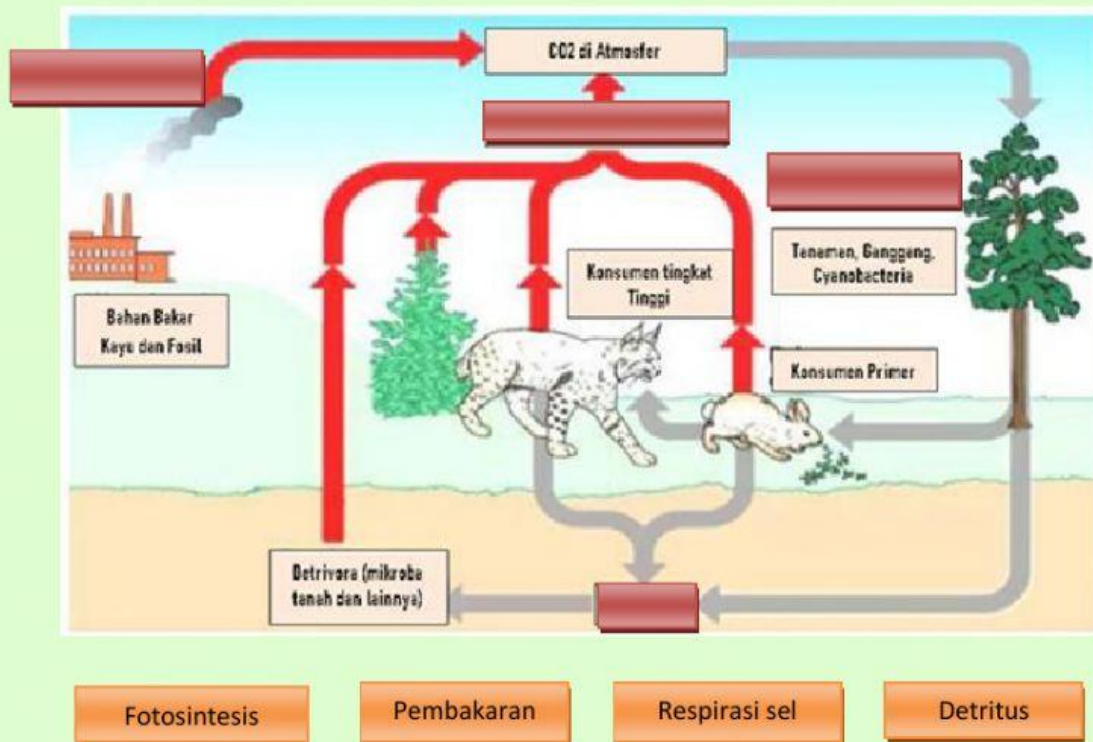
CO2 di Atmosfer

Tanaman, Ganggang, Cyanobacteria

Konsumen tingkat Tinggi

Bahan Bakar Kayu dan Fosil

Konsumen Primer

Detrivora (mikroba tanah dan lainnya)

Fotosintesis

Pembakaran

Respirasi sel

Detritus